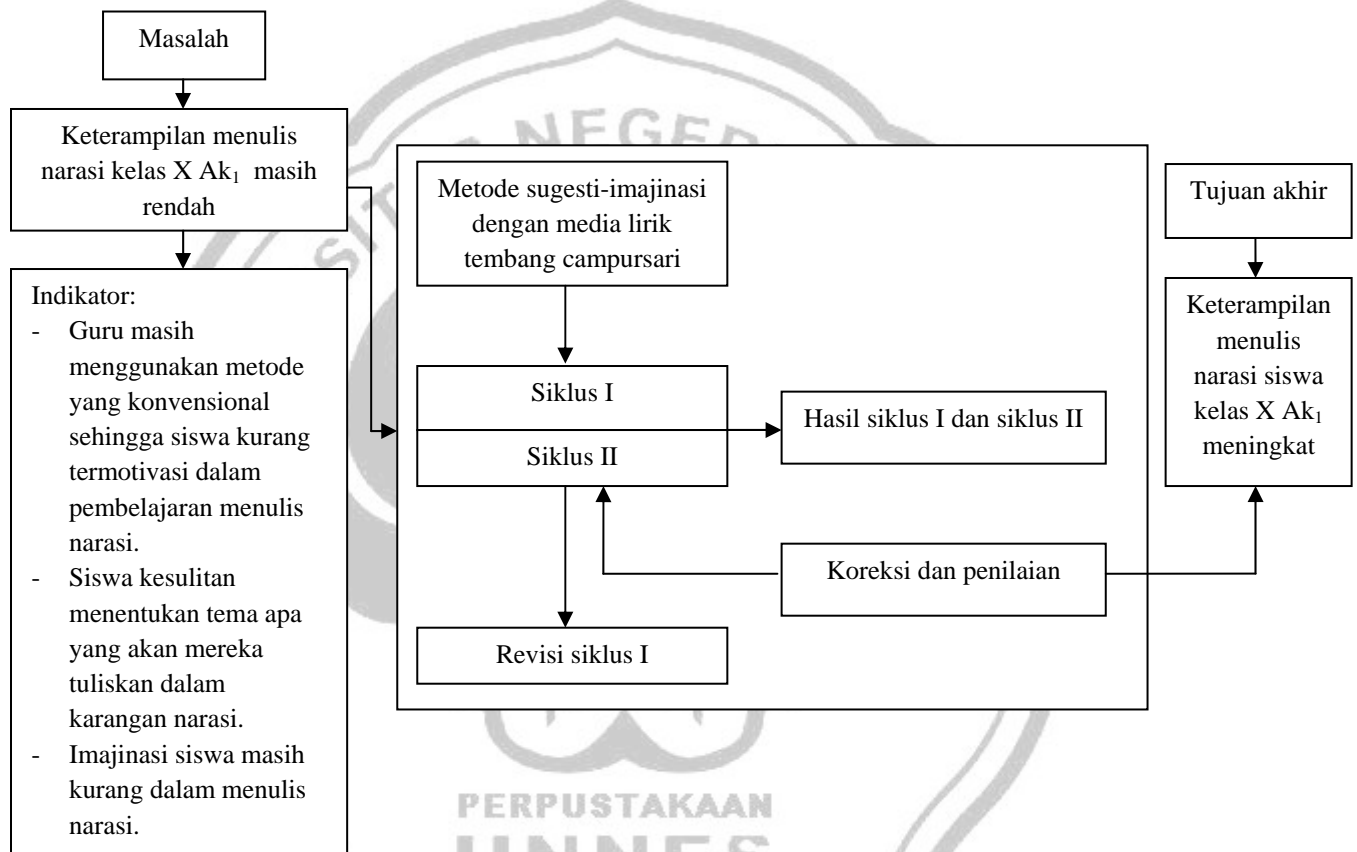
Masalah

Keterampilan menulis narasi kelas X Ak$_1$ masih rendah

Indikator:
- Guru masih menggunakan metode yang konvensional sehingga siswa kurang termotivasi dalam pembelajaran menulis narasi.
- Siswa kesulitan menentukan tema apa yang akan mereka tuliskan dalam karangan narasi.
- Imajinasi siswa masih kurang dalam menulis narasi.

Metode sugesti-imajinasi dengan media lirik tembang campursari

Siklus I

Siklus II

Hasil siklus I dan siklus II

Koreksi dan penilaian

Revisi siklus I

Tujuan akhir

Keterampilan menulis narasi siswa kelas X Ak$_1$ meningkat

NEGER

PERPUSTAKAAN

UNNES